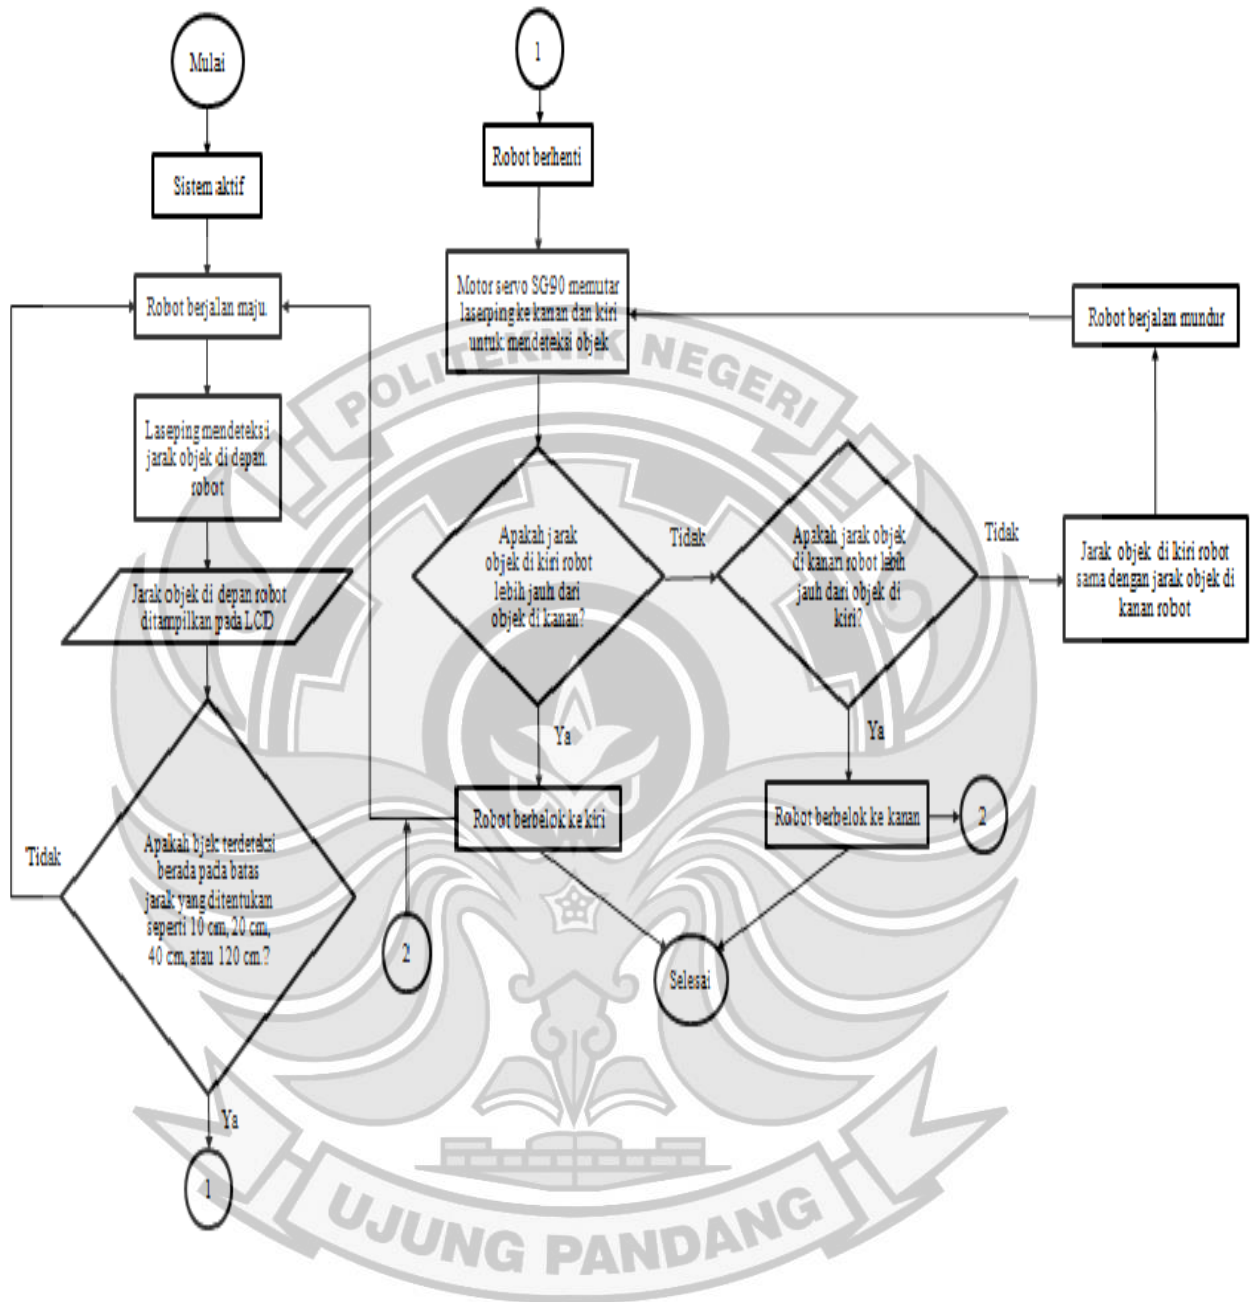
Mulai

Sistem aktif

Robot berjalan maju.

Laseping mendeteksi jarak objek di depan robot

Jarak objek di depan robot ditampilkan pada LCD

Apakah bjek terdeteksi berada pada batas jarak yang ditentukan seperti 10 cm, 20 cm, 40 cm, atau 120 cm.?

Tidak

Ya

1

1

Robot berhenti

Motor servo SG90 memutar laseping ke kanan dan kiri untuk mendeteksi objek

Apakah jarak objek di kiri robot lebih jauh dari objek di kanan?

Tidak

Ya

Robot berbelok ke kiri

2

Apakah jarak objek di kanan robot lebih jauh dari objek di kiri?

Tidak

Ya

Robot berbelok ke kanan

2

Jarak objek di kiri robot sama dengan jarak objek di kanan robot

Robot berjalan mundur

Selesai

POLITEKNIK NEGERI

UJUNG PANDANG